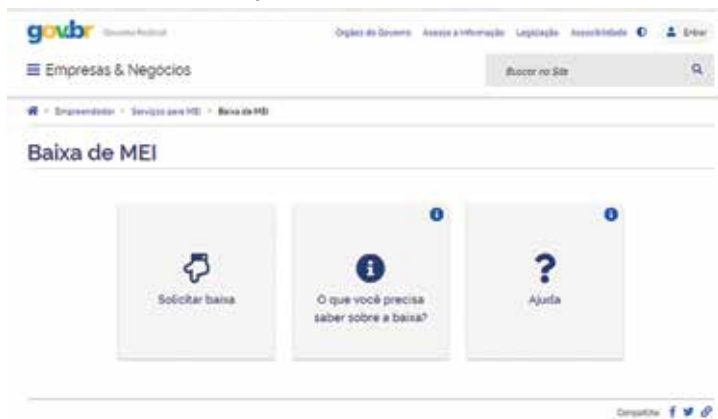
gov.br Governo Federal

Órgãos do Governo Acesso à Informação Legislação Acessibilidade Entrar

☰ Empresas & Negócios

Buscar no Site

Empreendedor > Serviços para MEI > Baixa de MEI

Baixa de MEI

Solicitar baixa

O que você precisa saber sobre a baixa?

Ajuda

Compartilhe